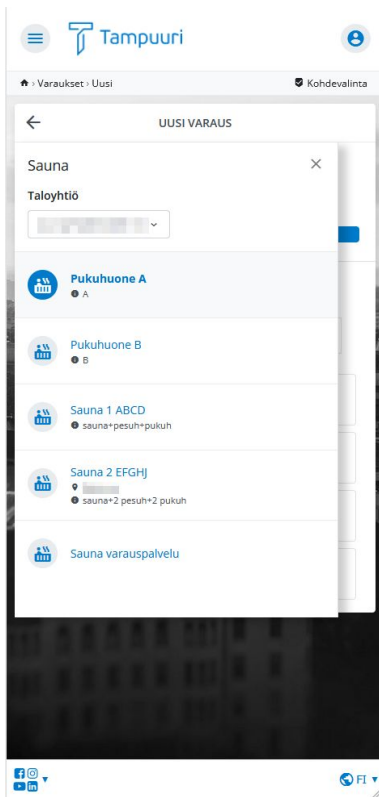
Tampuuri

› Varaukset › Uusi

Kohdevalinta

UUSI VARAUS

Sauna

Taloyhtiö

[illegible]

Pukuhuone A
A

Pukuhuone B
B

Sauna 1 ABCD
sauna+pesuh+pukuh

Sauna 2 EFGHJ
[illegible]
sauna+2 pesuh+2 pukuh

Sauna varauspalvelu

FI